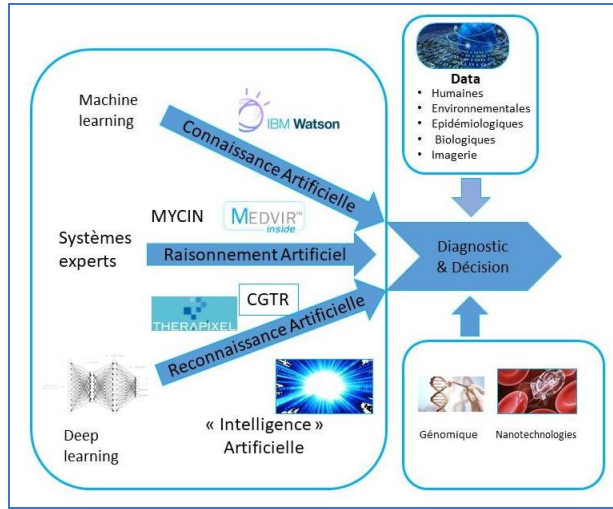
Data
- Humaines
- Environnementales
- Epidémiologiques
- Biologiques
- Imagerie

Machine learning

IBM Watson

Connaissance Artificielle

MYCIN

MEDVIR™ inside

Systèmes experts

Raisonnement Artificiel

Diagnostic & Décision

THERAPIXEL

CGTR

Reconnaissance Artificielle

Deep learning

« Intelligence » Artificielle

Génomique

Nanotechnologies